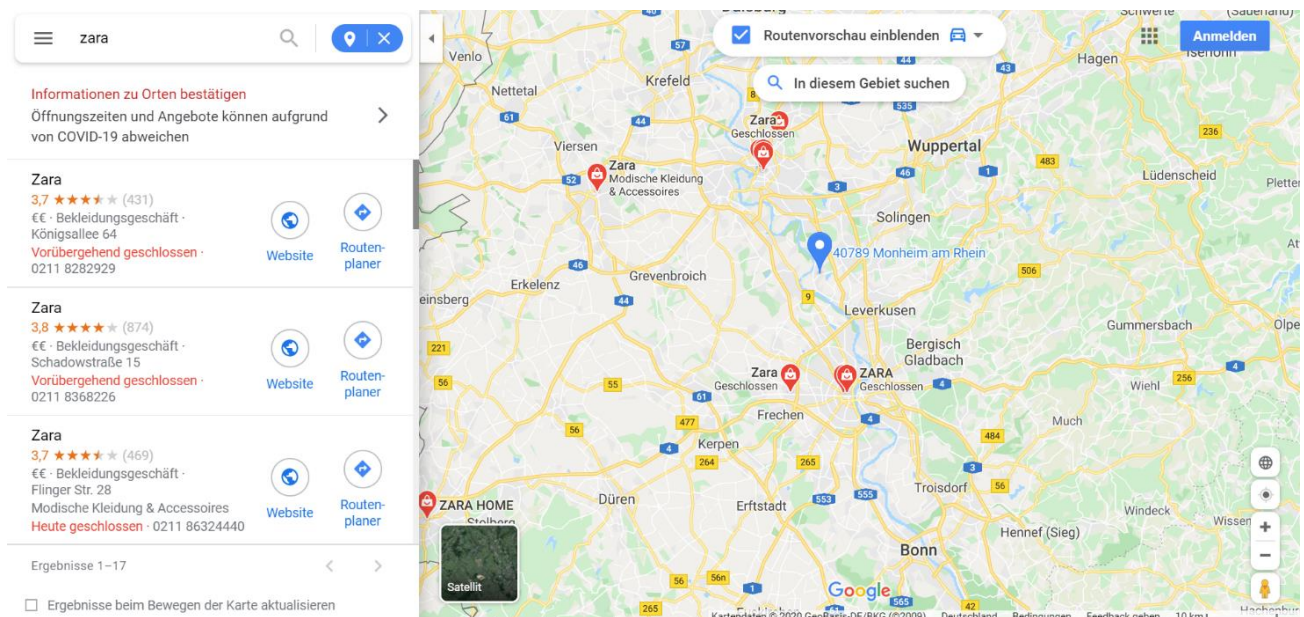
zara

Informationen zu Orten bestätigen
Öffnungszeiten und Angebote können aufgrund von COVID-19 abweichen

Zara
3,7 ★★★★★ (431)
€€ · Bekleidungsgeschäft · Königsallee 64
Vorübergehend geschlossen · 0211 8282929
Website
Routenplaner

Zara
3,8 ★★★★★ (874)
€€ · Bekleidungsgeschäft · Schadowstraße 15
Vorübergehend geschlossen · 0211 8368226
Website
Routenplaner

Zara
3,7 ★★★★★ (469)
€€ · Bekleidungsgeschäft · Flinger Str. 28
Modische Kleidung & Accessoires
Heute geschlossen · 0211 86324440
Website
Routenplaner

Ergebnisse 1–17

Ergebnisse beim Bewegen der Karte aktualisieren

Routenvorschau einblenden
In diesem Gebiet suchen
Anmelden

Venlo
Krefeld
Nettetal
Viersen
Zara
Modische Kleidung & Accessoires
Zara
Geschlossen
Wuppertal
Hagen
Lüdenscheid
Solingen
40789 Monheim am Rhein
Erkelenz
Grevenbroich
Leverkusen
Bergisch Gladbach
Gummersbach
Zara
Geschlossen
ZARA
Geschlossen
Frechen
Wiehl
Kerpen
Much
Troisdorf
Düren
Erftstadt
ZARA HOME
Satellit
Hennef (Sieg)
Windeck
Bonn
Google
57
535
236
483
46
1
52
44
61
46
506
44
221
56
55
61
4
256
477
56
4
264
265
484
3
56
553
555
56
56n
265
565
42
Kartendaten © 2020 GeoBasis-DE/BKG (©2009)
Deutschland
Bedingungen
Feedback geben
10 km